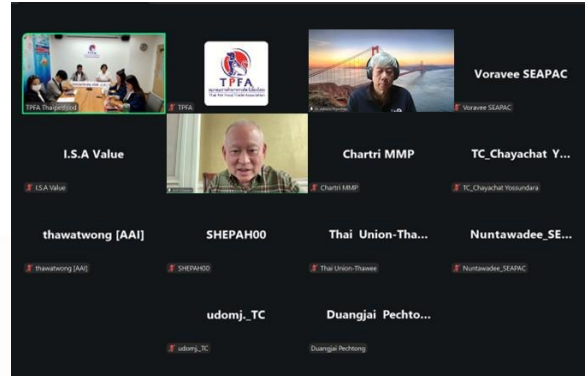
TPFA Thaipetfood

TPFA
สมาคมการค้าอาหารสัตว์เลี้ยงไทย
Thai Pet Food Trade Association

TPFA

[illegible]

Voravee SEAPAC

I.S.A Value

I.S.A Value

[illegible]

Chartri MMP

Chartri MMP

TC_Chayachat Y...

TC_Chayachat Yossundara

thawatwong [AAI]

thawatwong [AAI]

SHEPAH00

SHEPAH00

Thai Union-Tha...

Thai Union-Thawee

Nuntawadee_SE...

Nuntawadee_SEAPAC

udomj._TC

udomj._TC

Duangjai Pechto...

Duangjai Pechtong